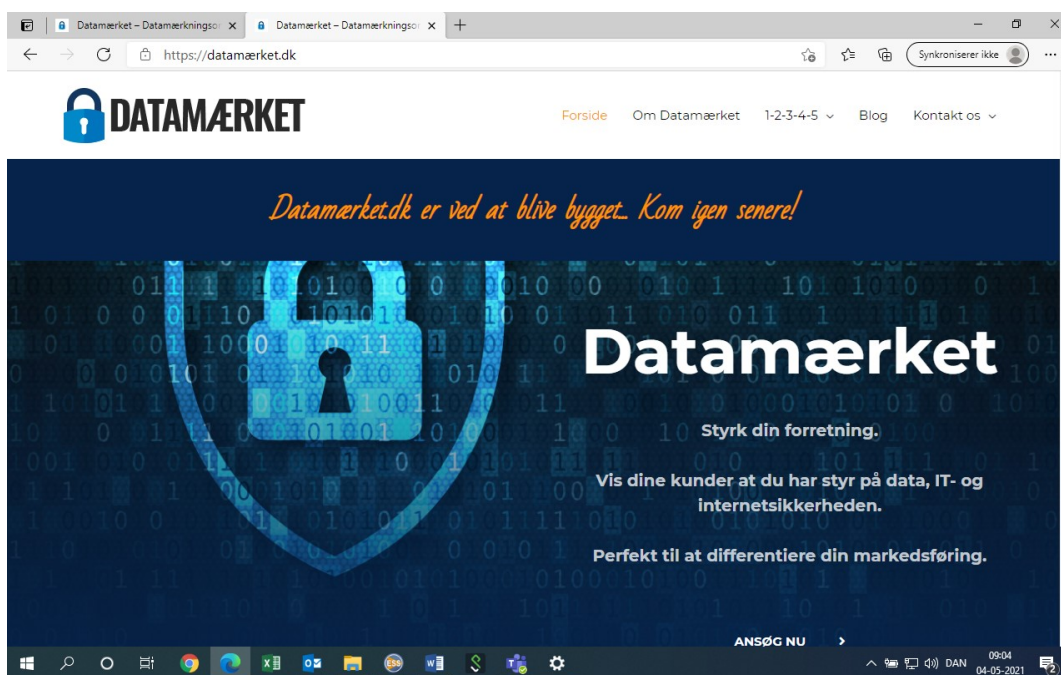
Datamærket – Datamærkningsor ×
Datamærket – Datamærkningsor ×
+

https://datamærket.dk

Synkroniserer ikke

DATAMÆRKET

Forside
Om Datamærket
1-2-3-4-5
Blog
Kontakt os

Datamærket.dk er ved at blive bygget... Kom igen senere!

Datamærket

Styrk din forretning.

Vis dine kunder at du har styr på data, IT- og internetsikkerheden.

Perfekt til at differentiere din markedsføring.

ANSØG NU

DAN
09:04
04-05-2021